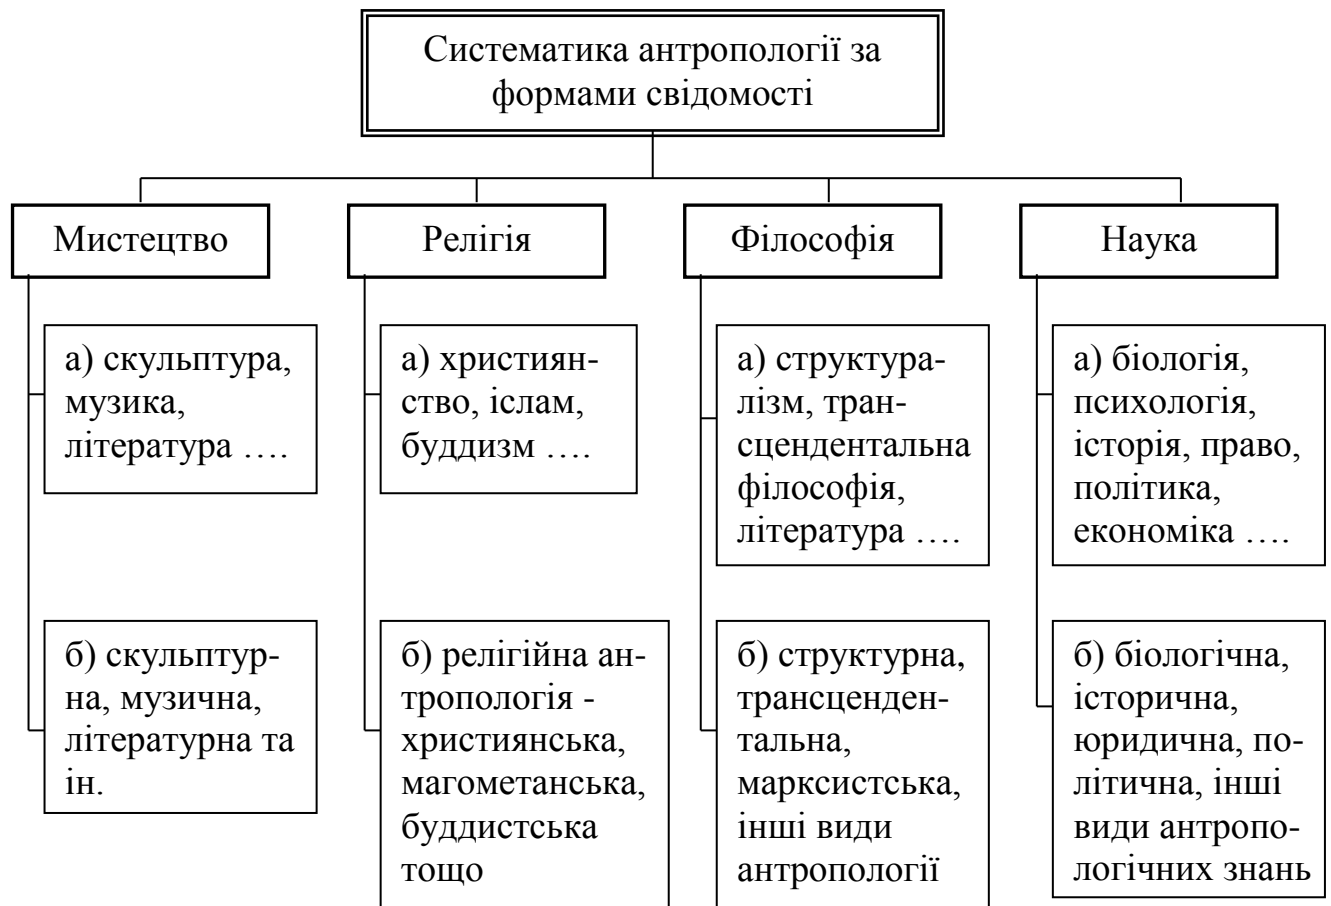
Систематика антропології за формами свідомості

Мистецтво

а) скульптура, музика, література ….

б) скульптурна, музична, літературна та ін.

Релігія

а) християнство, іслам, буддизм ….

б) релігійна антропологія - християнська, магометанська, буддистська тощо

Філософія

а) структуралізм, трансцендентальна філософія, література ….

б) структурна, трансцендентальна, марксистська, інші види антропології

Наука

а) біологія, психологія, історія, право, політика, економіка ….

б) біологічна, історична, юридична, політична, інші види антропологічних знань